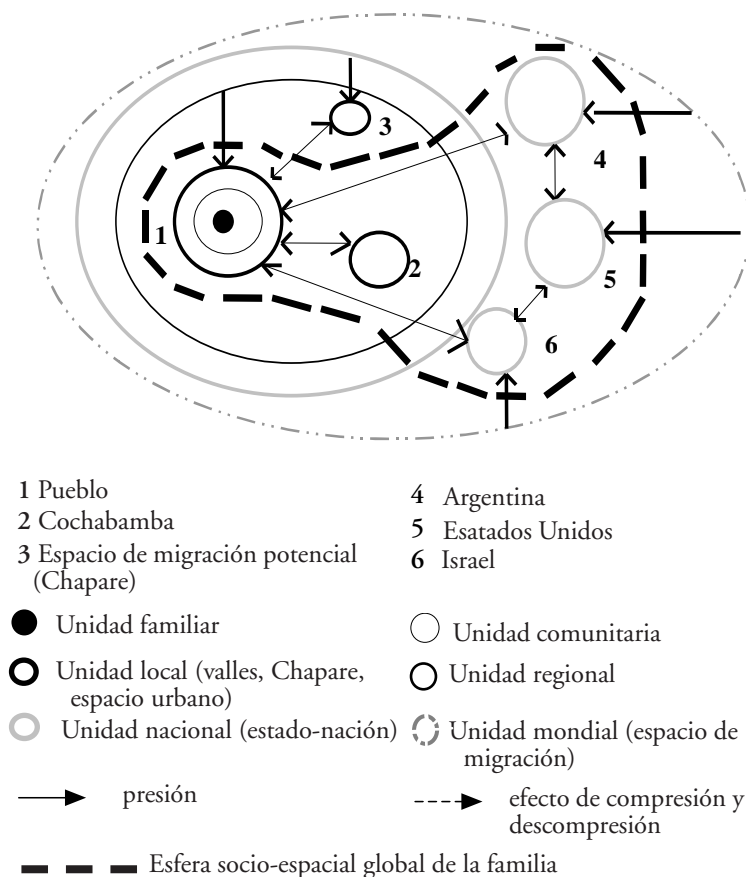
1

3

2

4

5

6

1 Pueblo
2 Cochabamba
3 Espacio de migración potencial (Chapare)

4 Argentina
5 Esatados Unidos
6 Israel

Unidad familiar

Unidad comunitaria

Unidad local (valles, Chapare, espacio urbano)

Unidad regional

Unidad nacional (estado-nación)

Unidad mondial (espacio de migración)

presión

efecto de compresión y descompresión

Esfera socio-espacial global de la familia